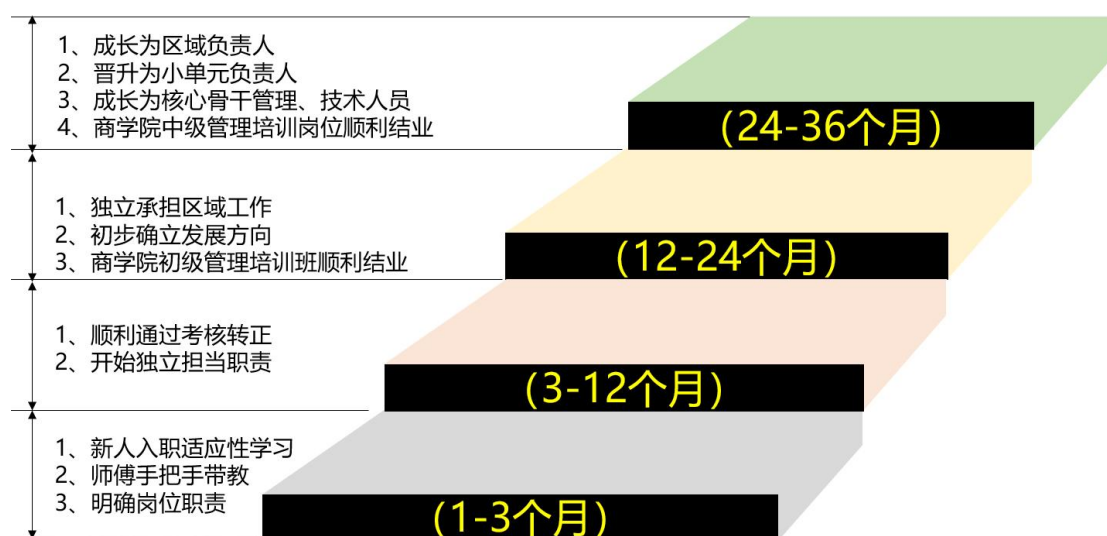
1、成长为区域负责人
2、晋升为小单元负责人
3、成长为核心骨干管理、技术人员
4、商学院中级管理培训岗位顺利结业

(24-36个月)

1、独立承担区域工作
2、初步确立发展方向
3、商学院初级管理培训班顺利结业

(12-24个月)

1、顺利通过考核转正
2、开始独立担当职责

(3-12个月)

1、新人入职适应性学习
2、师傅手把手带教
3、明确岗位职责

(1-3个月)